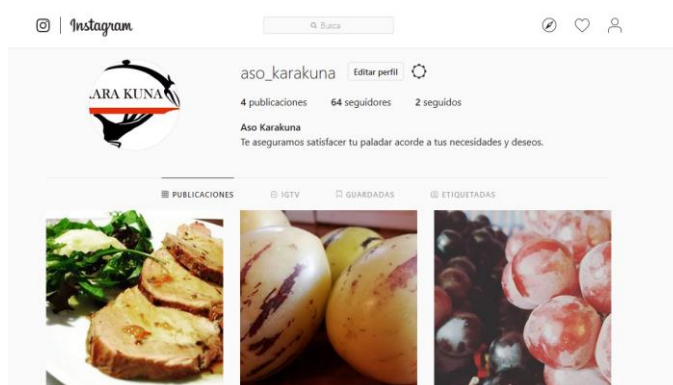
Instagram

Busca

ARA KUNA

aso_karakuna Editar perfil

4 publicaciones 64 seguidores 2 seguidos

Aso Karakuna
Te aseguramos satisfacer tu paladar acorde a tus necesidades y deseos.

PUBLICACIONES IGTV GUARDADAS ETIQUETADAS